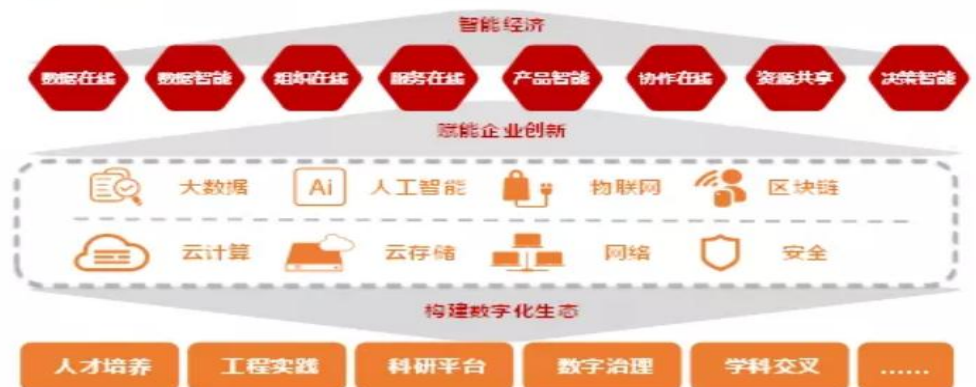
智能经济

数据在线 数据智能 组织在线 服务在线 产品智能 协作在线 资源共享 决策智能

赋能企业创新

Ai

大数据 人工智能 物联网 区块链

云计算 云存储 网络 安全

构建数字化生态

人才培养 工程实践 科研平台 数字治理 学科交叉 ......